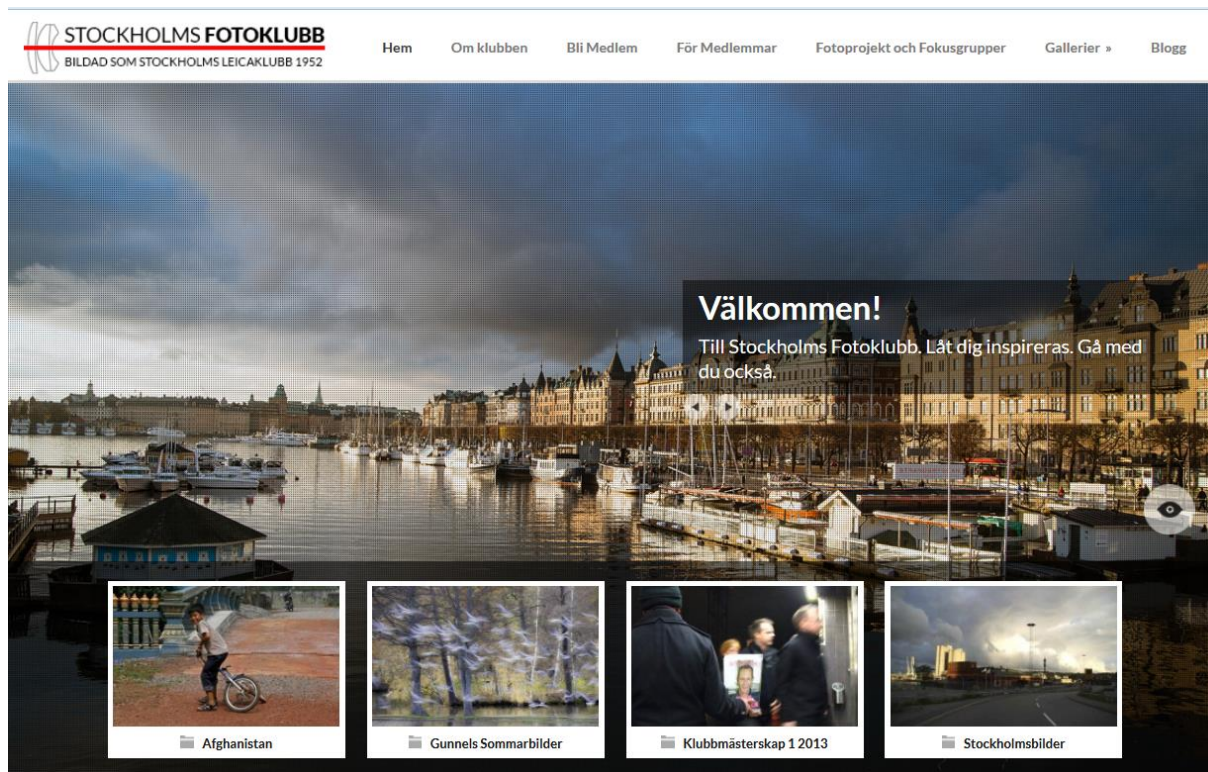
STOCKHOLMS FOTOKLUBB
BILDAD SOM STOCKHOLMS LEICAKLUBB 1952

Hem Om klubben Bli Medlem För Medlemmar Fotoprojekt och Fokusgrupper Gallerier » Blogg

Välkommen!
Till Stockholms Fotoklubb. Låt dig inspireras. Gå med du också.

Afghanistan
Gunnels Sommarbilder
Klubbmästerskap 1 2013
Stockholmsbilder